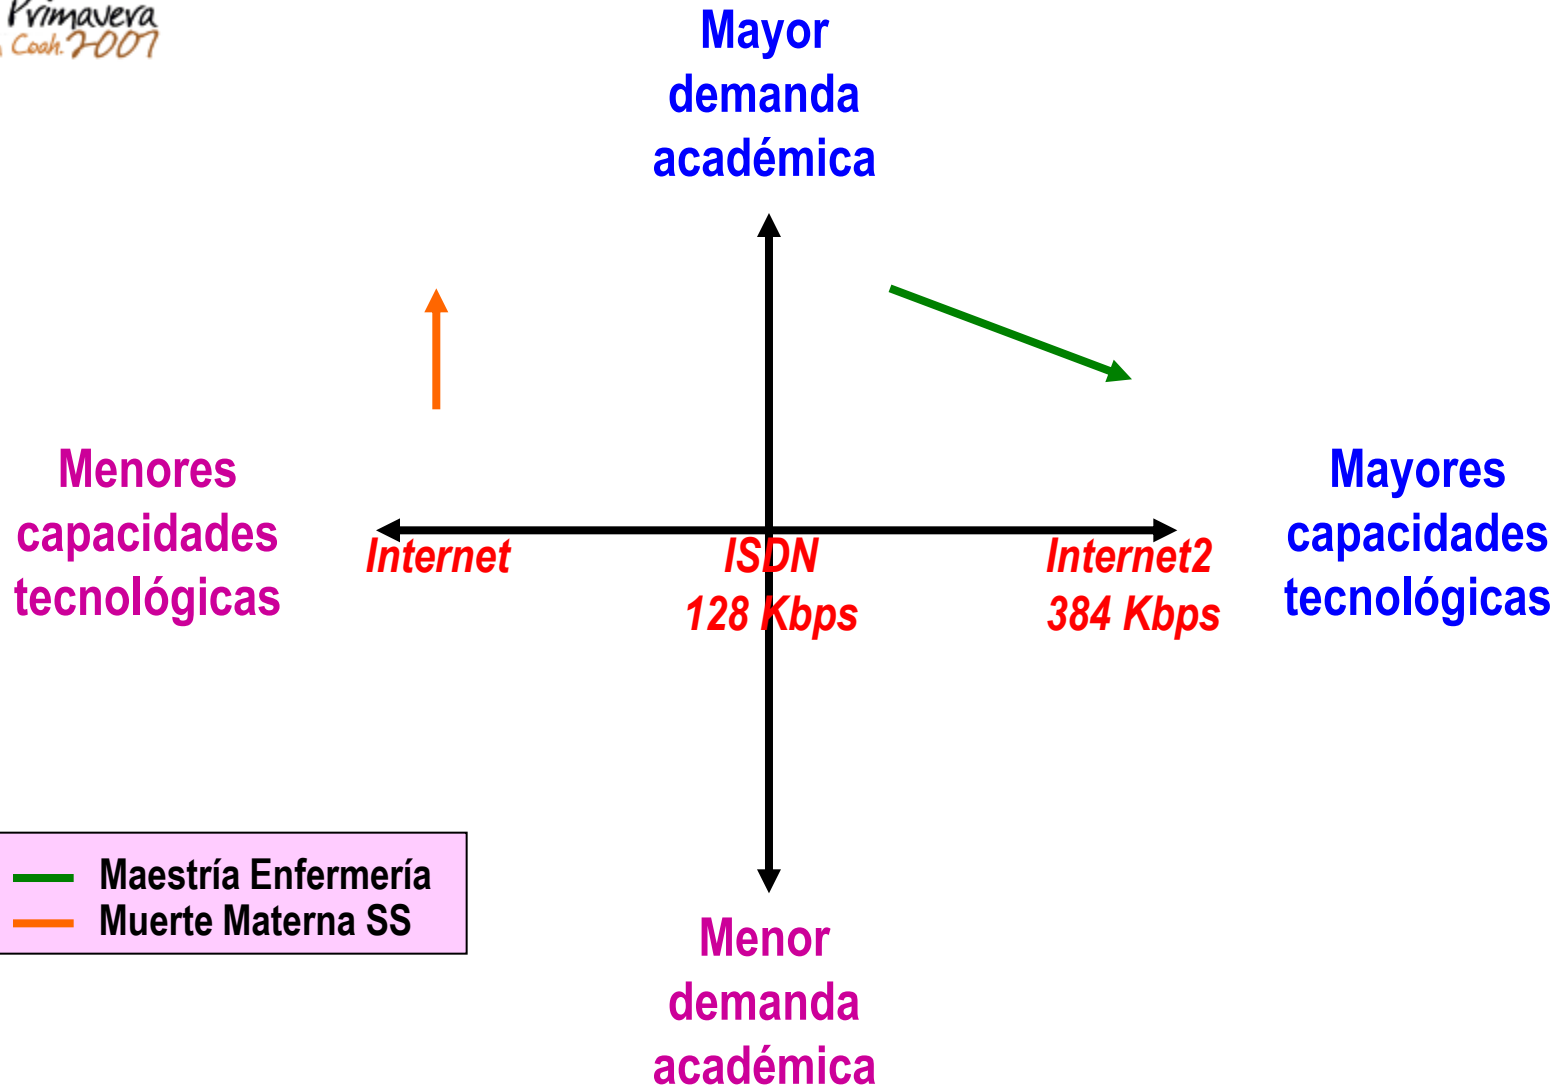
Primavera
Coah. 2007

Mayor demanda académica

Menores capacidades tecnológicas

Mayores capacidades tecnológicas

Internet

ISDN
128 Kbps

Internet2
384 Kbps

Maestría Enfermería
Muerte Materna SS

Menor demanda académica